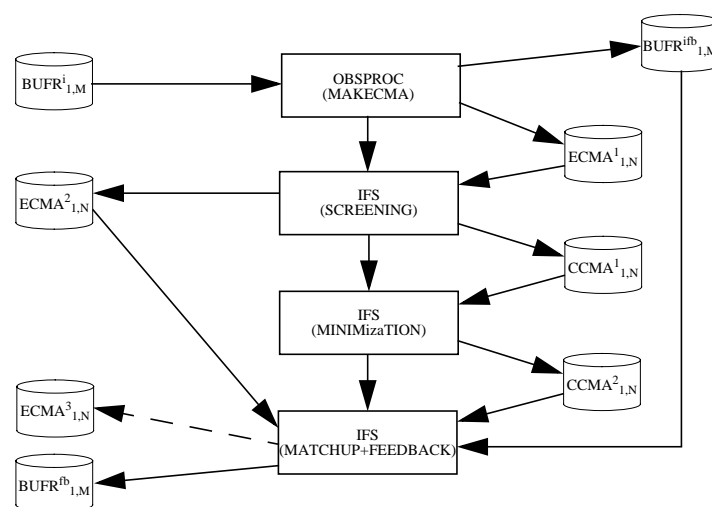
$BUFR^{i}_{1,M}$

OBSPROC
(MAKECMA)

$BUFR^{ifb}_{1,M}$

$ECMA^{1}_{1,N}$

$ECMA^{2}_{1,N}$

IFS
(SCREENING)

$CCMA^{1}_{1,N}$

IFS
(MINIMizaTION)

$CCMA^{2}_{1,N}$

$ECMA^{3}_{1,N}$

IFS
(MATCHUP+FEEDBACK)

$BUFR^{fb}_{1,M}$